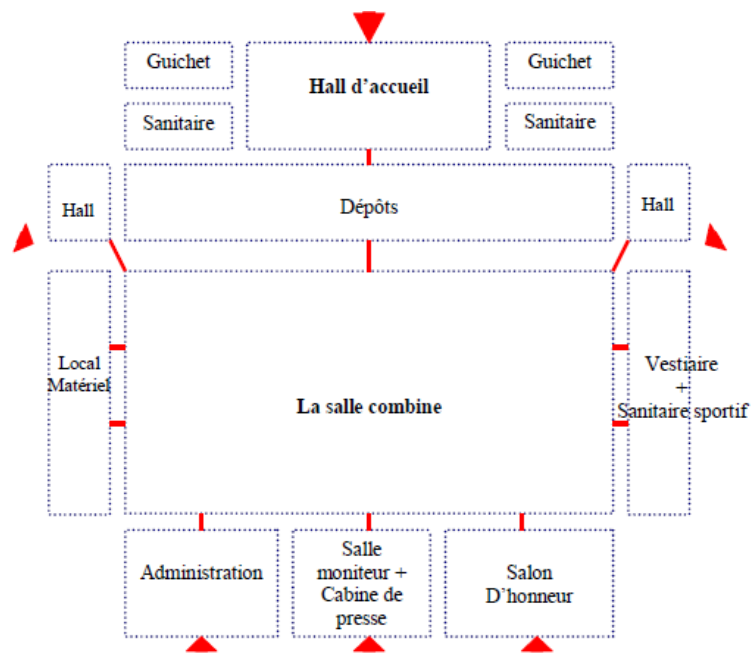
Guichet

Hall d'accueil

Guichet

Sanitaire

Sanitaire

Hall

Dépôts

Hall

Local Matériel

La salle combine

Vestiaire + Sanitaire sportif

Administration

Salle moniteur + Cabine de presse

Salon D'honneur